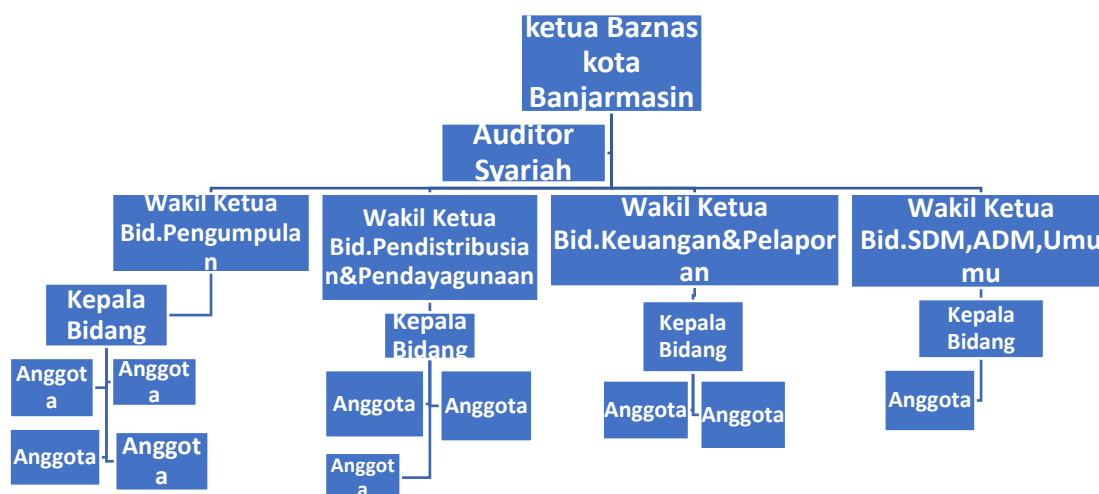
ketua Baznas kota Banjarmasin

Auditor Syariah

Wakil Ketua Bid.Pengumpula n

Wakil Ketua Bid.Pendistribusia n&Pendayagunaan

Wakil Ketua Bid.Keuangan&Pelapor an

Wakil Ketua Bid.SDM,ADM,Umu mu

Kepala Bidang

Anggot a

Anggot a

Anggota

Anggot a

Kepala Bidang

Anggota

Anggota

Anggot a

Kepala Bidang

Anggota

Anggota

Kepala Bidang

Anggota